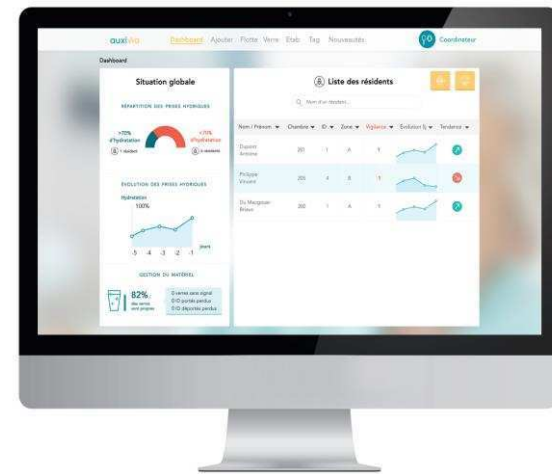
auxivia Dashboard Ajouter Flotte Verre Etab Tag Nouveautés Coordinateur

Dashboard

Situation globale

RÉPARTITION DES PRISES HYDRIQUES

>75% d'hydratation

<75% d'hydratation

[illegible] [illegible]

ÉVOLUTION DES PRISES HYDRIQUES

Hydratation 100%

-5 -4 -3 -2 -1 Jours

GESTION DU MATÉRIEL

82% des verres sont propres

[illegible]

Liste des résidents

Nom d'un résident...

| Nom / Prénom | Chambre | ID | Zone | Vigilance | Evolution | Tendance |
|---|---|---|---|---|---|---|
| Dupont Antoine | 201 | 1 | A | 1 | | |
| Philippe Vincent | 205 | 4 | B | 1 | | |
| Du Marguier Bruno | 202 | 1 | A | 1 | | |